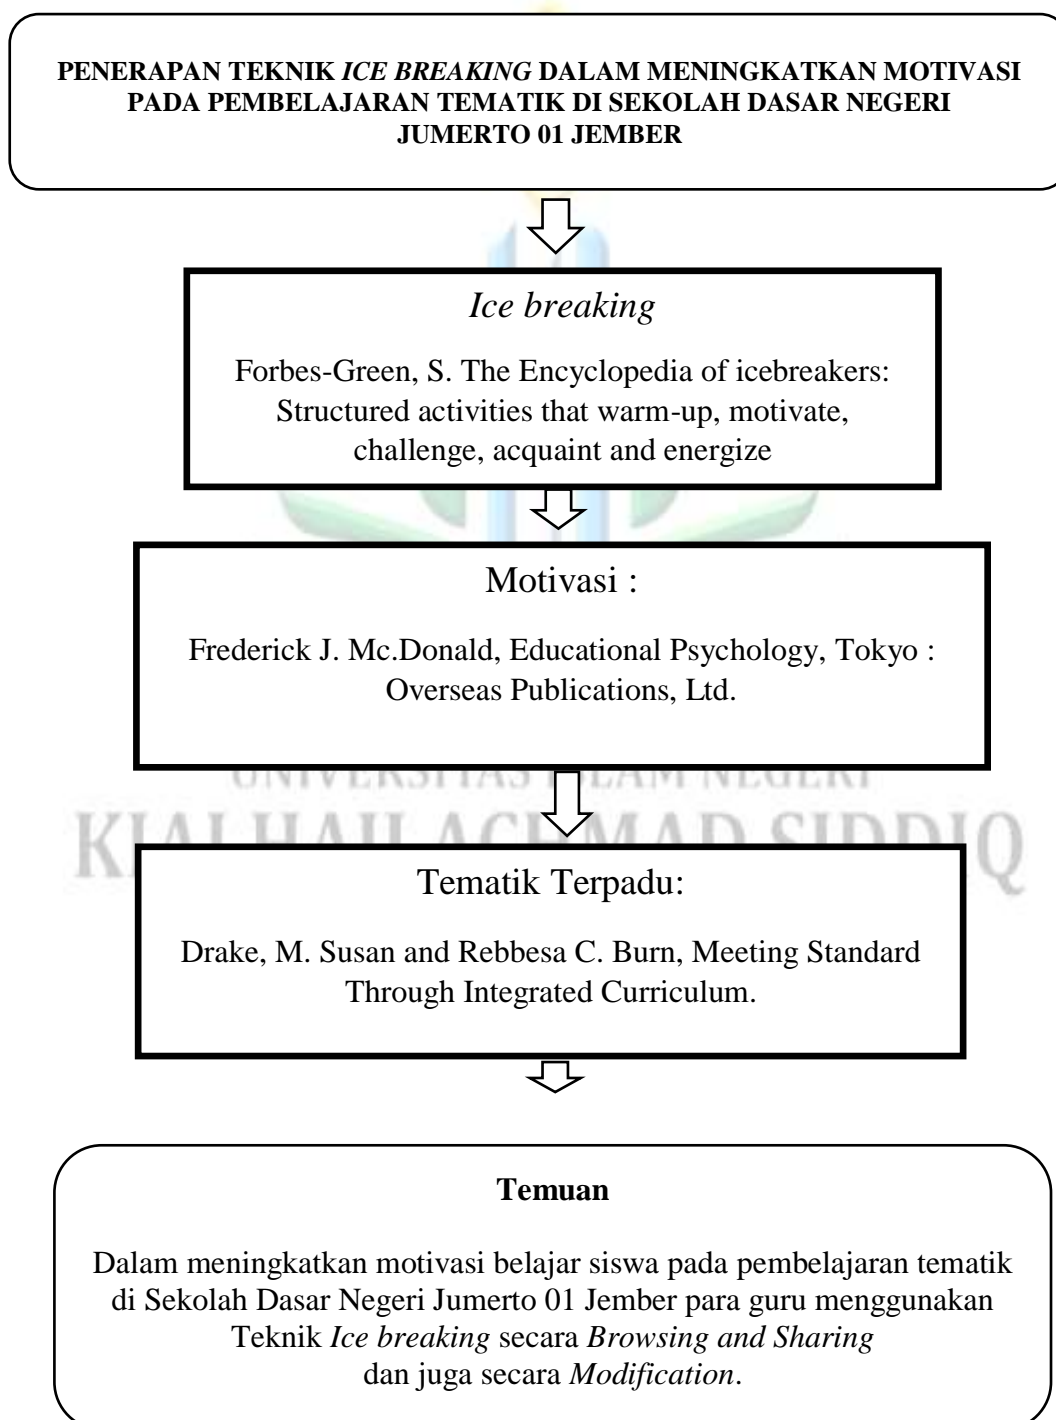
PENERAPAN TEKNIK ICE BREAKING DALAM MENINGKATKAN MOTIVASI PADA PEMBELAJARAN TEMATIK DI SEKOLAH DASAR NEGERI JUMERTO 01 JEMBER

Ice breaking

Forbes-Green, S. The Encyclopedia of icebreakers: Structured activities that warm-up, motivate, challenge, acquaint and energize

Motivasi :

Frederick J. Mc.Donald, Educational Psychology, Tokyo : Overseas Publications, Ltd.

UNIVERSITAS ISLAM NEGERI
KIAI HAJI ACHMAD SIDDIQ

Tematik Terpadu:

Drake, M. Susan and Rebbesa C. Burn, Meeting Standard Through Integrated Curriculum.

Temuan

Dalam meningkatkan motivasi belajar siswa pada pembelajaran tematik di Sekolah Dasar Negeri Jumerto 01 Jember para guru menggunakan Teknik Ice breaking secara Browsing and Sharing dan juga secara Modification.